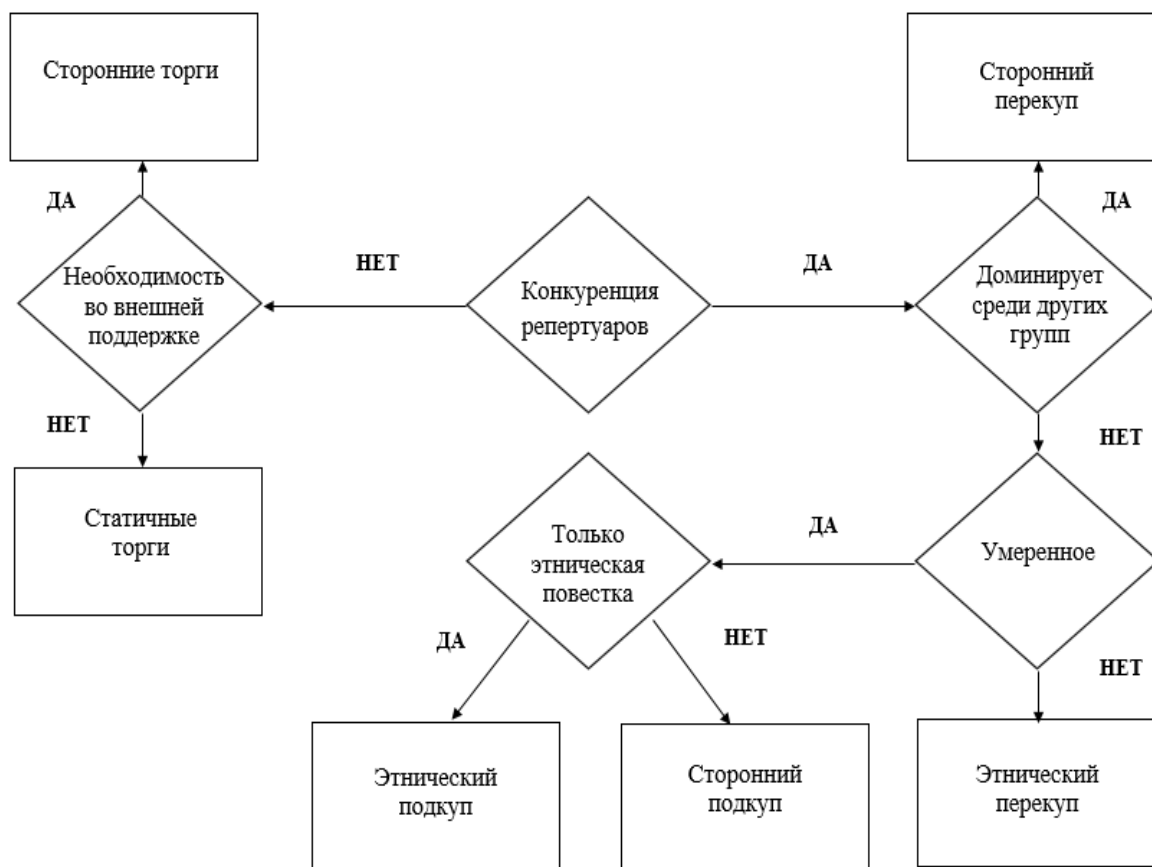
Сторонние торги

Сторонний перекуп

ДА

ДА

НЕТ

ДА

Необходимость во внешней поддержке

Конкуренция репертуаров

Доминирует среди других групп

НЕТ

НЕТ

Статичные торги

Только этническая повестка

ДА

Умеренное

ДА

НЕТ

НЕТ

Этнический подкуп

Сторонний подкуп

Этнический перекуп